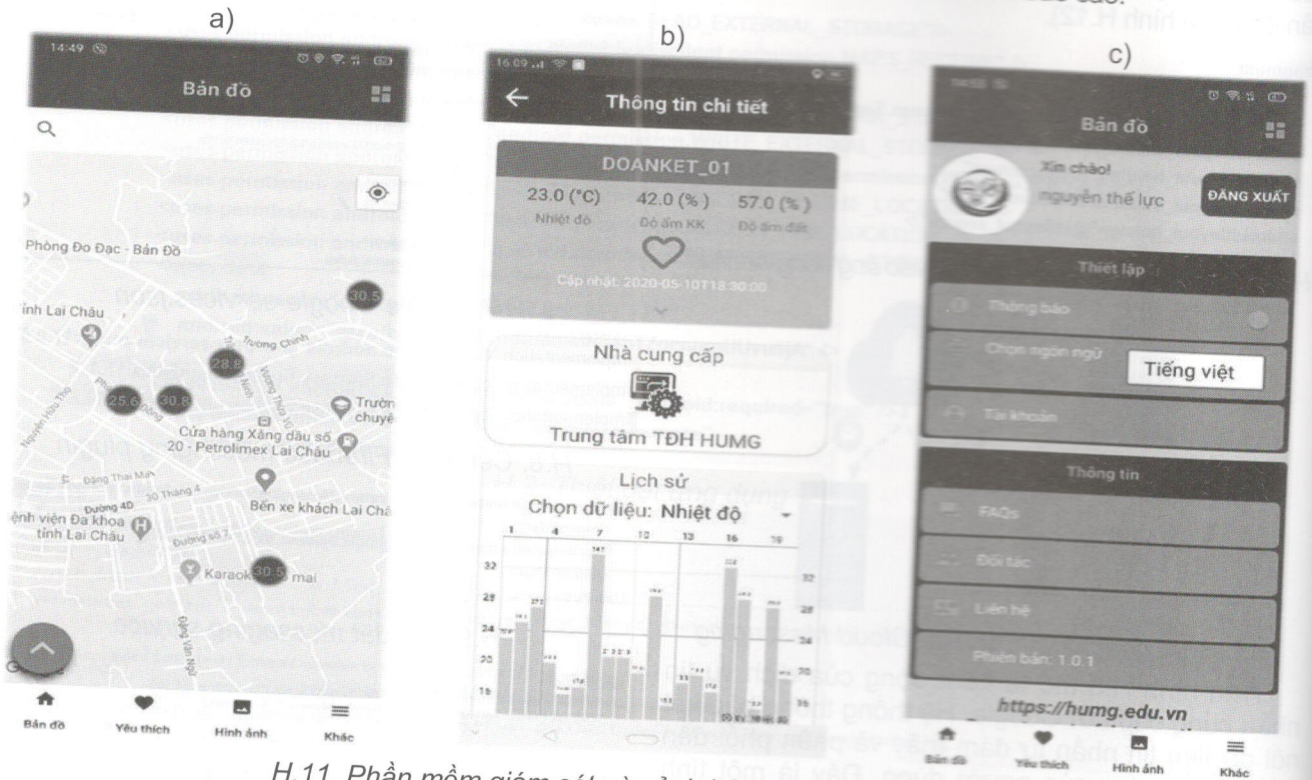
a)

14:49

Bản đồ

Phòng Đo Đạc - Bản Đồ

30.5

ỉnh Lai Châu

Trường Chinh

28.8

25.6

30.8

Trườn chuyê

Cửa hàng Xăng dầu số 20 - Petrolimex Lai Châu

Đặng Thai Mai

30 Tháng 4

Bến xe khách Lai Châ

Đường 4D

ệnh viện Đa khoa tỉnh Lai Châu

Đường số 7

Karaok 30.5 mai

Bản đồ

Yêu thích

Hình ảnh

Khác

b)

16:09

Thông tin chi tiết

DOANKET_01

23.0 (°C)

Nhiệt độ

42.0 (%)

Độ ẩm KK

57.0 (%)

Độ ẩm đất

Cập nhật: 2020-05-10T18:30:00

Nhà cung cấp

Trung tâm TĐH HUMG

Lịch sử

Chọn dữ liệu: Nhiệt độ

| 1 | 4 | 7 | 12 | 13 | 16 | 19 |

32

28

24

20

16

c)

Bản đồ

Xin chào!

nguyễn thế lực

ĐĂNG XUẤT

Thiết lập

Thông báo

Chọn ngôn ngữ

Tiếng việt

Tài khoản

Thông tin

FAQs

Đối tác

Liên hệ

Phiên bản: 1.0.1

https://humg.edu.vn

Bản đồ

Yêu thích

Hình ảnh

Khác

H.11. Phần mềm giám sát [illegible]